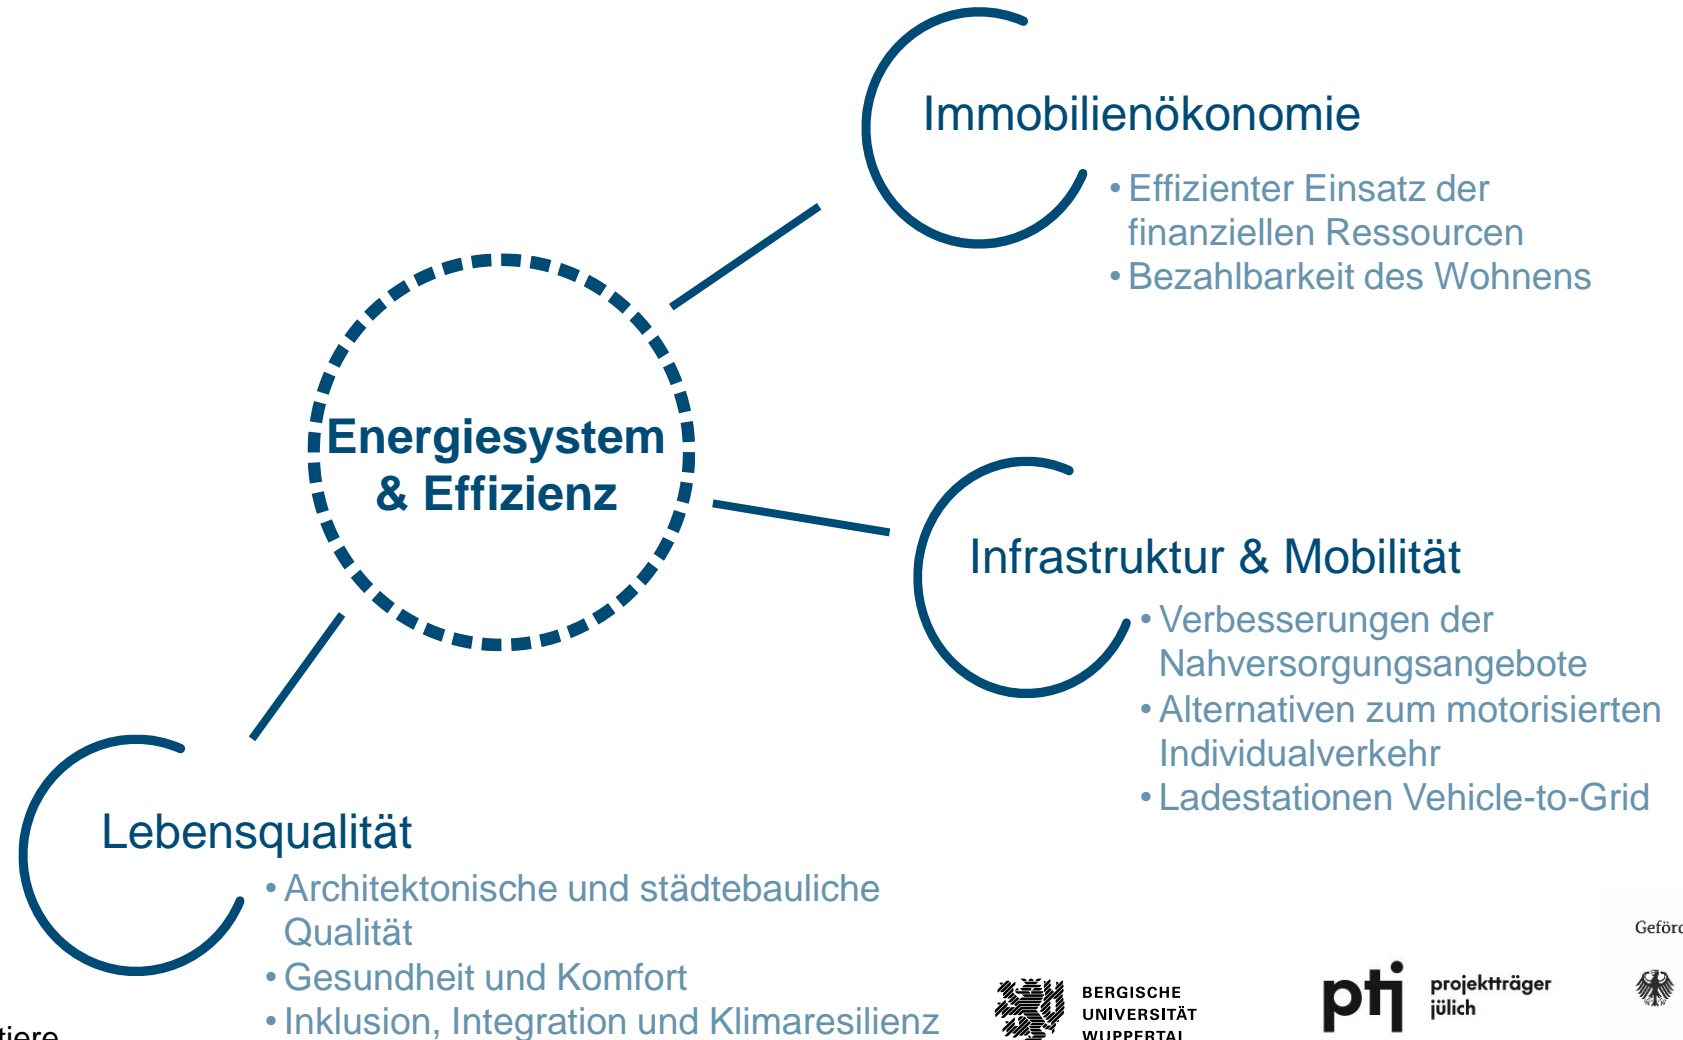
Immobilienökonomie

• Effizienter Einsatz der finanziellen Ressourcen
• Bezahlbarkeit des Wohnens

Energiesystem & Effizienz

Infrastruktur & Mobilität

• Verbesserungen der Nahversorgungsangebote
• Alternativen zum motorisierten Individualverkehr
• Ladestationen Vehicle-to-Grid

Lebensqualität

• Architektonische und städtebauliche Qualität
• Gesundheit und Komfort
• Inklusion, Integration und Klimaresilienz

BERGISCHE UNIVERSITÄT WUPPERTAL

ptj projektträger jülich

Geförd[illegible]

tiere